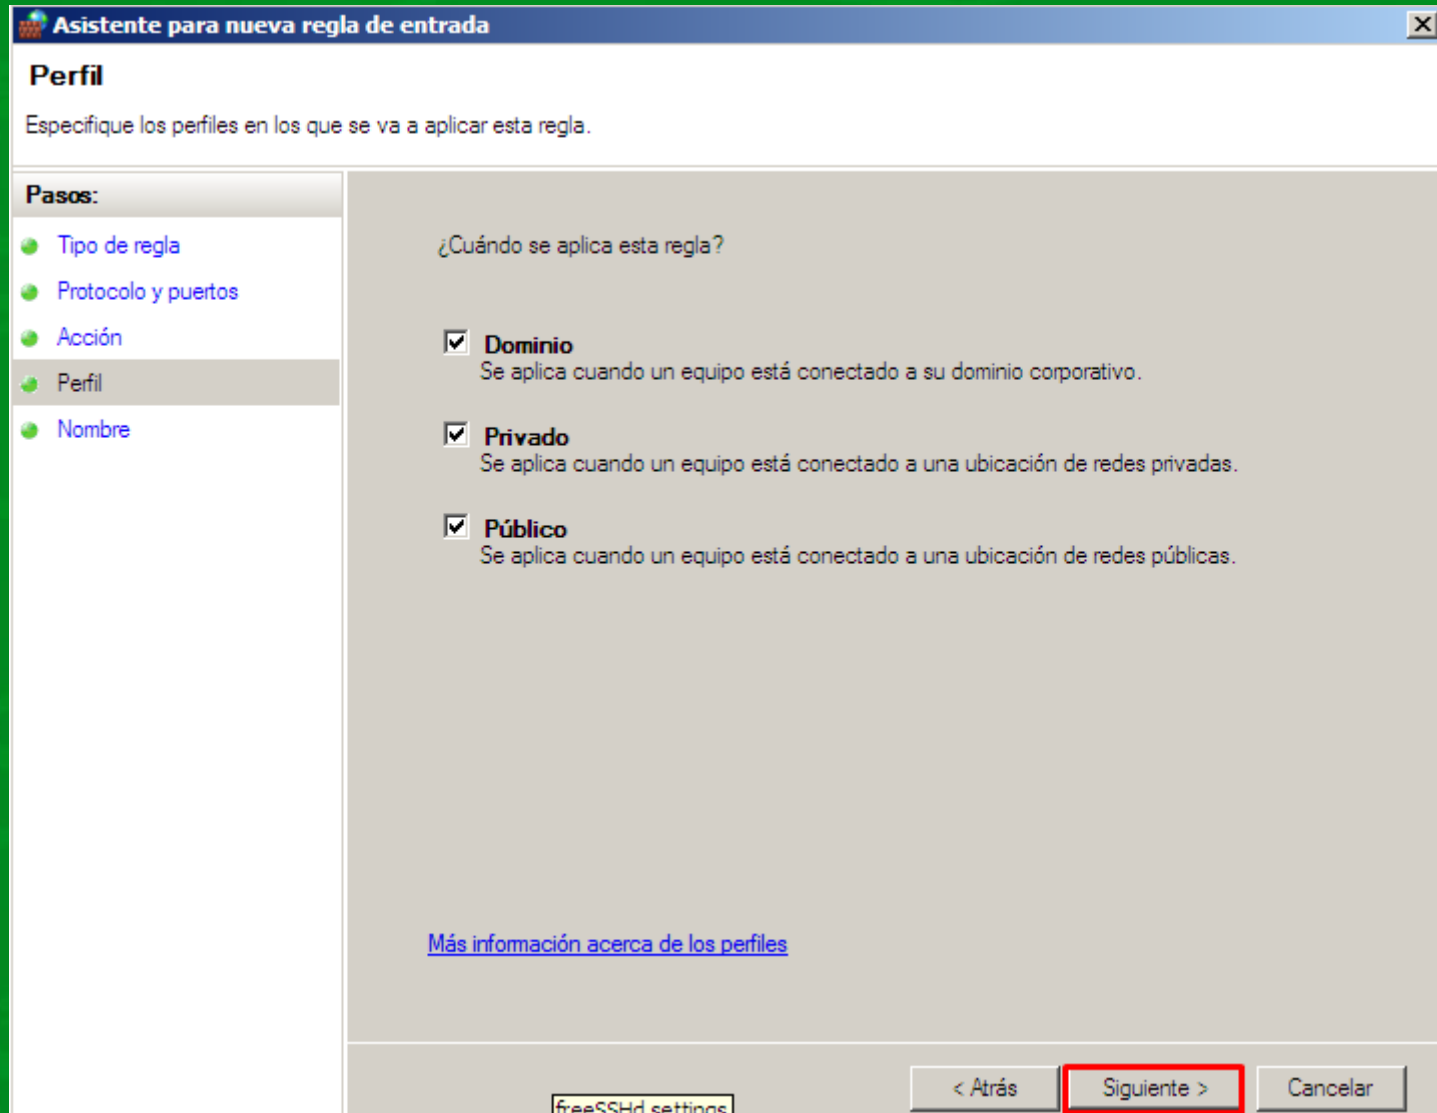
Asistente para nueva regla de entrada

Perfil

Especifique los perfiles en los que se va a aplicar esta regla.

Pasos:

Tipo de regla

Protocolo y puertos

Acción

Perfil

Nombre

¿Cuándo se aplica esta regla?

Dominio
Se aplica cuando un equipo está conectado a su dominio corporativo.

Privado
Se aplica cuando un equipo está conectado a una ubicación de redes privadas.

Público
Se aplica cuando un equipo está conectado a una ubicación de redes públicas.

Más información acerca de los perfiles

< Atrás

Siguiente >

Cancelar

freeSSHd settings